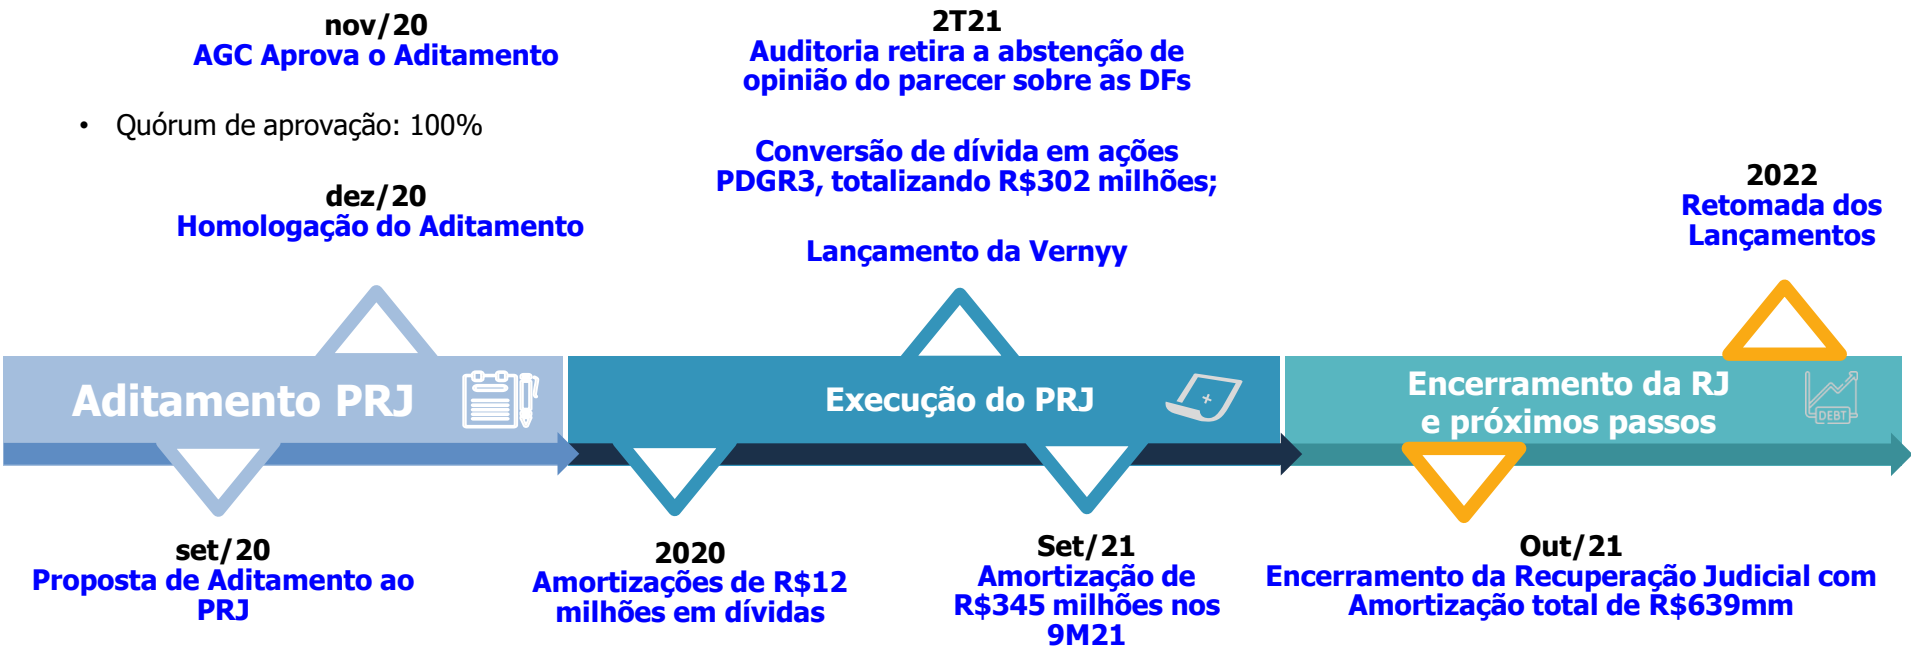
nov/20
AGC Aprova o Aditamento

• Quórum de aprovação: 100%

dez/20
Homologação do Aditamento

2T21
Auditoria retira a abstenção de opinião do parecer sobre as DFs

Conversão de dívida em ações PDGR3, totalizando R$302 milhões;

Lançamento da Vernyy

2022
Retomada dos Lançamentos

Aditamento PRJ

Execução do PRJ

Encerramento da RJ e próximos passos

DEBT

set/20
Proposta de Aditamento ao PRJ

2020
Amortizações de R$12 milhões em dívidas

Set/21
Amortização de R$345 milhões nos 9M21

Out/21
Encerramento da Recuperação Judicial com Amortização total de R$639mm